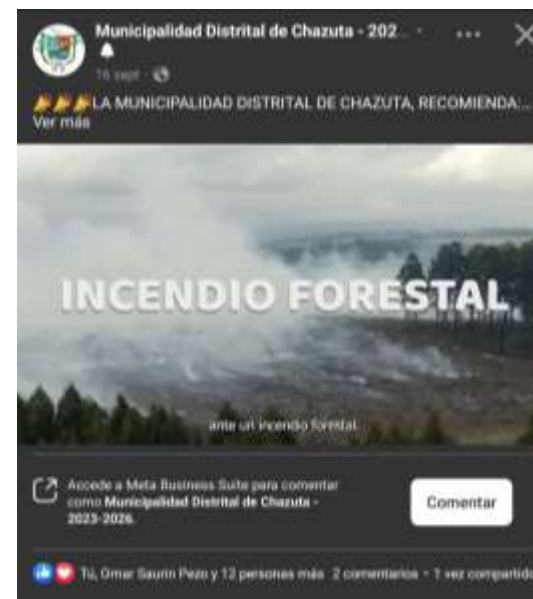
Municipalidad Distrital de Chazuta - 202...

16 sept ·

LA MUNICIPALIDAD DISTRITAL DE CHAZUTA, RECOMIENDA:... Ver más

INCENDIO FORESTAL

ante un incendio forestal

Accede a Meta Business Suite para comentar como Municipalidad Distrital de Chazuta - 2023-2026.

Comentar

Tú, Omar Saurin Pezo y 12 personas más 2 comentarios · 1 vez compartido